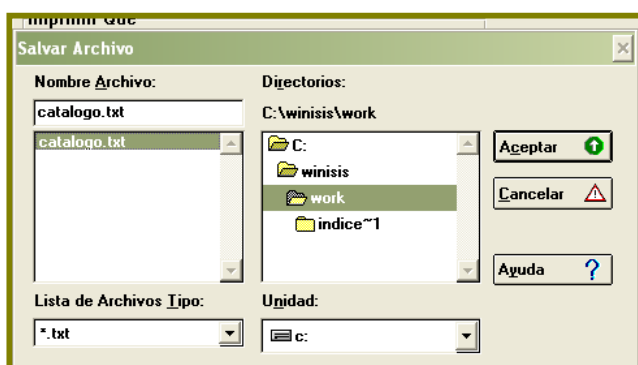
Imprimir Que

Salvar Archivo

Nombre Archivo:

catalogo.txt

catalogo.txt

Directorios:

C:\winisis\work

C:

winisis

work

indice~1

Aceptar

Cancelar

Ayuda

Lista de Archivos Tipo:

*.txt

Unidad:

c: